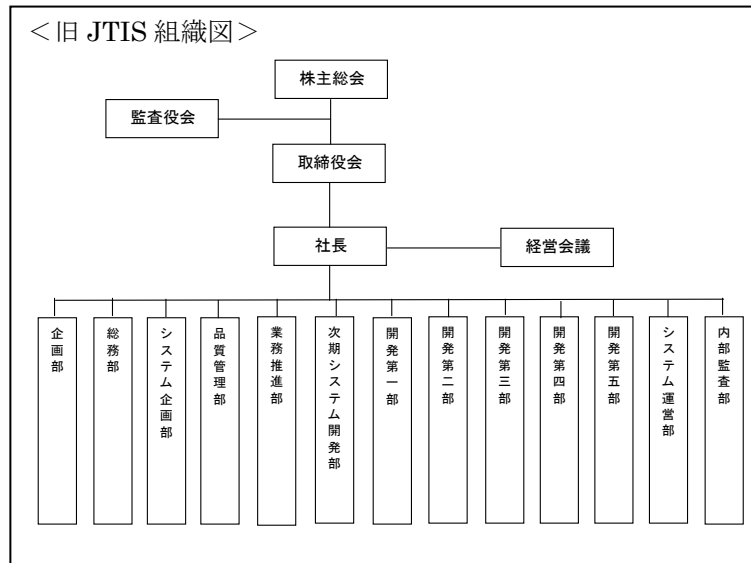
＜旧 JTIS 組織図＞

株主総会

監査役会

取締役会

社長

経営会議

企画部

総務部

システム企画部

品質管理部

業務推進部

次期システム開発部

開発第一部

開発第二部

開発第三部

開発第四部

開発第五部

システム運営部

内部監査部